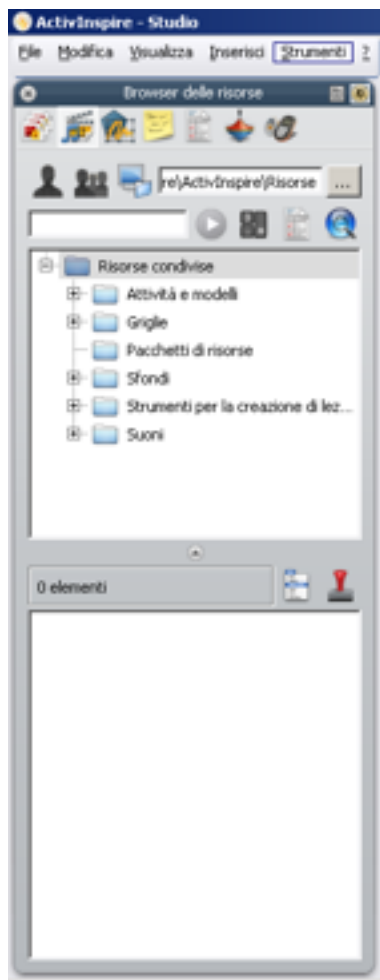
ActivInspire - Studio

File Modifica Visualizza Inserisci Strumenti ?

Browser delle risorse

re\ActivInspire\Risorse ...

Risorse condivise
Attività e modelli
Griglie
Pacchetti di risorse
Sfondi
Strumenti per la creazione di lez...
Suoni

0 elementi